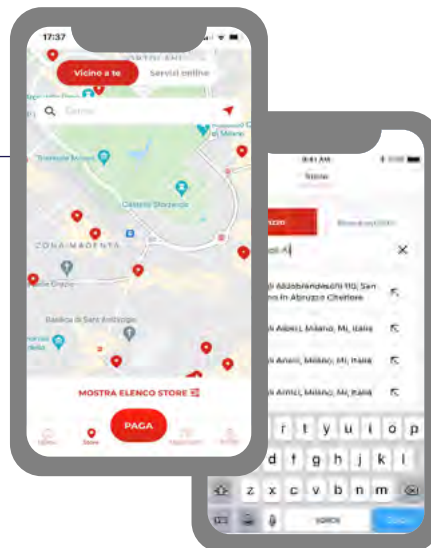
17:37

Vicino a te

Servizi online

Cerca

Castello Sforzesco

CORSO MAGENTA

Basilica di Sant'Ambrogio

MOSTRA ELENCO STORE

PAGA

Store

9:41 AM

Store

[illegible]

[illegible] A|

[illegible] Abbabrandeschi 110, San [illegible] in Abruzzo Chietine

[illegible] Albei, Milano, MI, Italia

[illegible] Amori, Milano, MI, Italia

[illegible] Amici, Milano, MI, Italia

r t y u i o p

f g h j k l

z x c v b n m

space